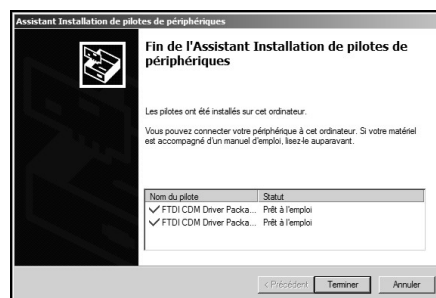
Assistant Installation de pilotes de périphériques

Fin de l'Assistant Installation de pilotes de périphériques

Les pilotes ont été installés sur cet ordinateur.

Vous pouvez connecter votre périphérique à cet ordinateur. Si votre matériel est accompagné d'un manuel d'emploi, lisez-le auparavant.

| Nom du pilote | Statut |
|---|---|
| ✓ FTDI CDM Driver Packa... | Prêt à l'emploi |
| ✓ FTDI CDM Driver Packa... | Prêt à l'emploi |

< Précédent Terminer Annuler